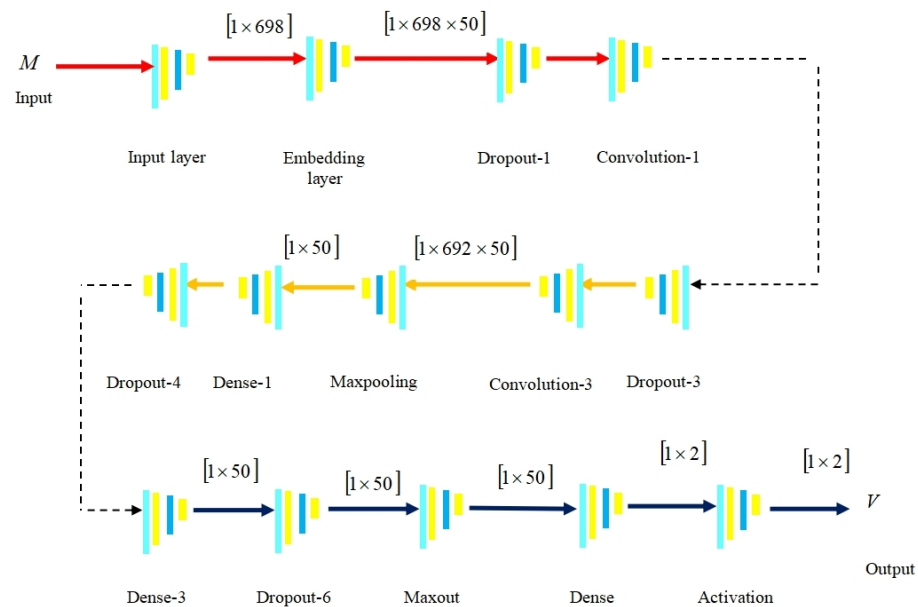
$M$
Input

$[1 \times 698]$

$[1 \times 698 \times 50]$

Input layer

Embedding layer

Dropout-1

Convolution-1

$[1 \times 50]$

$[1 \times 692 \times 50]$

Dropout-4

Dense-1

Maxpooling

Convolution-3

Dropout-3

$[1 \times 50]$

$[1 \times 50]$

$[1 \times 50]$

$[1 \times 2]$

$[1 \times 2]$

$V$

Output

Dense-3

Dropout-6

Maxout

Dense

Activation